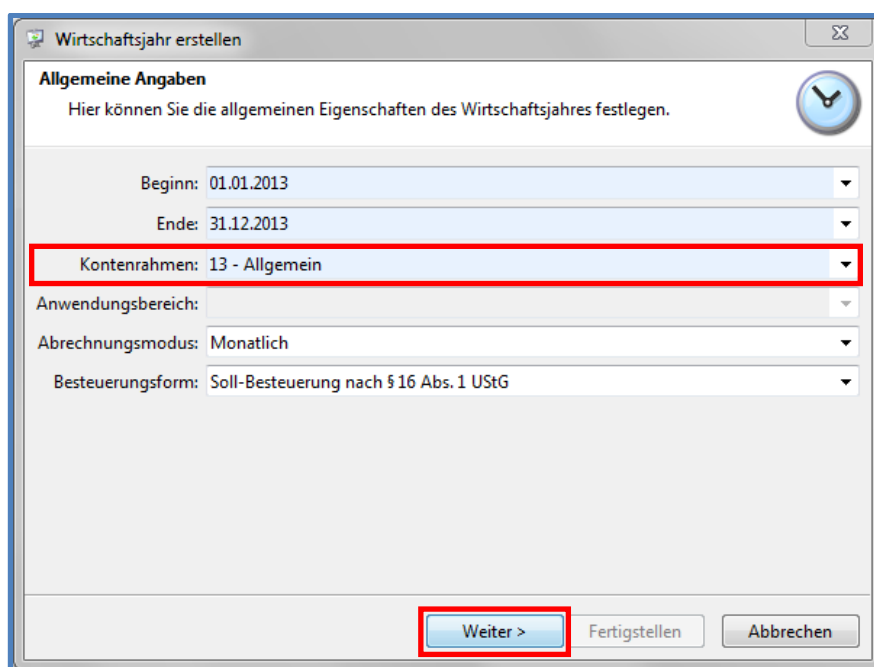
Wirtschaftsjahr erstellen

Allgemeine Angaben
Hier können Sie die allgemeinen Eigenschaften des Wirtschaftsjahres festlegen.

Beginn: 01.01.2013
Ende: 31.12.2013
Kontenrahmen: 13 - Allgemein
Anwendungsbereich:
Abrechnungsmodus: Monatlich
Besteuerungsform: Soll-Besteuerung nach § 16 Abs. 1 UStG

Weiter >
Fertigstellen
Abbrechen